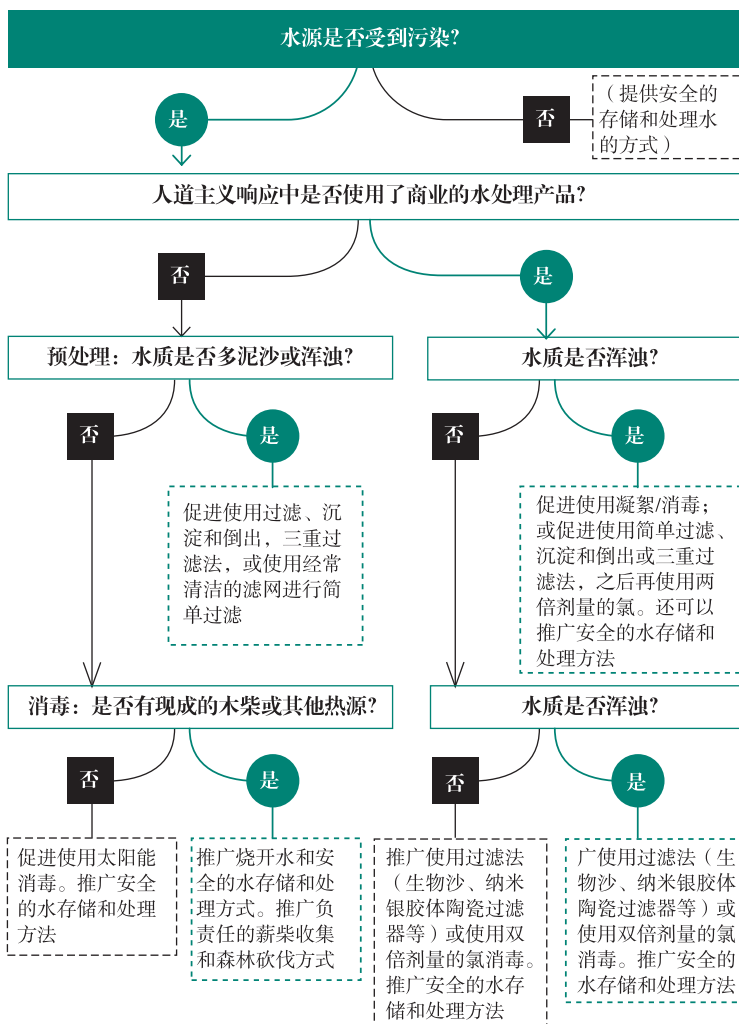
水源是否受到污染?

是

否

（提供安全的存储和处理水的方式）

人道主义响应中是否使用了商业的水处理产品?

否

是

预处理：水质是否多泥沙或浑浊?

水质是否浑浊?

否

是

促进使用过滤、沉淀和倒出，三重过滤法，或使用经常清洁的滤网进行简单过滤

否

是

促进使用凝絮/消毒；或促进使用简单过滤、沉淀和倒出或三重过滤法，之后再使用两倍剂量的氯。还可以推广安全的水存储和处理方法

消毒：是否有现成的木柴或其他热源?

水质是否浑浊?

否

是

促进使用太阳能消毒。推广安全的水存储和处理方法

推广烧开水和安全的水存储和处理方式。推广负责任的薪柴收集和森林砍伐方式

否

是

推广使用过滤法（生物沙、纳米银胶体陶瓷过滤器等）或使用双倍剂量的氯消毒。推广安全的水存储和处理方法

广使用过滤法（生物沙、纳米银胶体陶瓷过滤器等）或使用双倍剂量的氯消毒。推广安全的水存储和处理方法